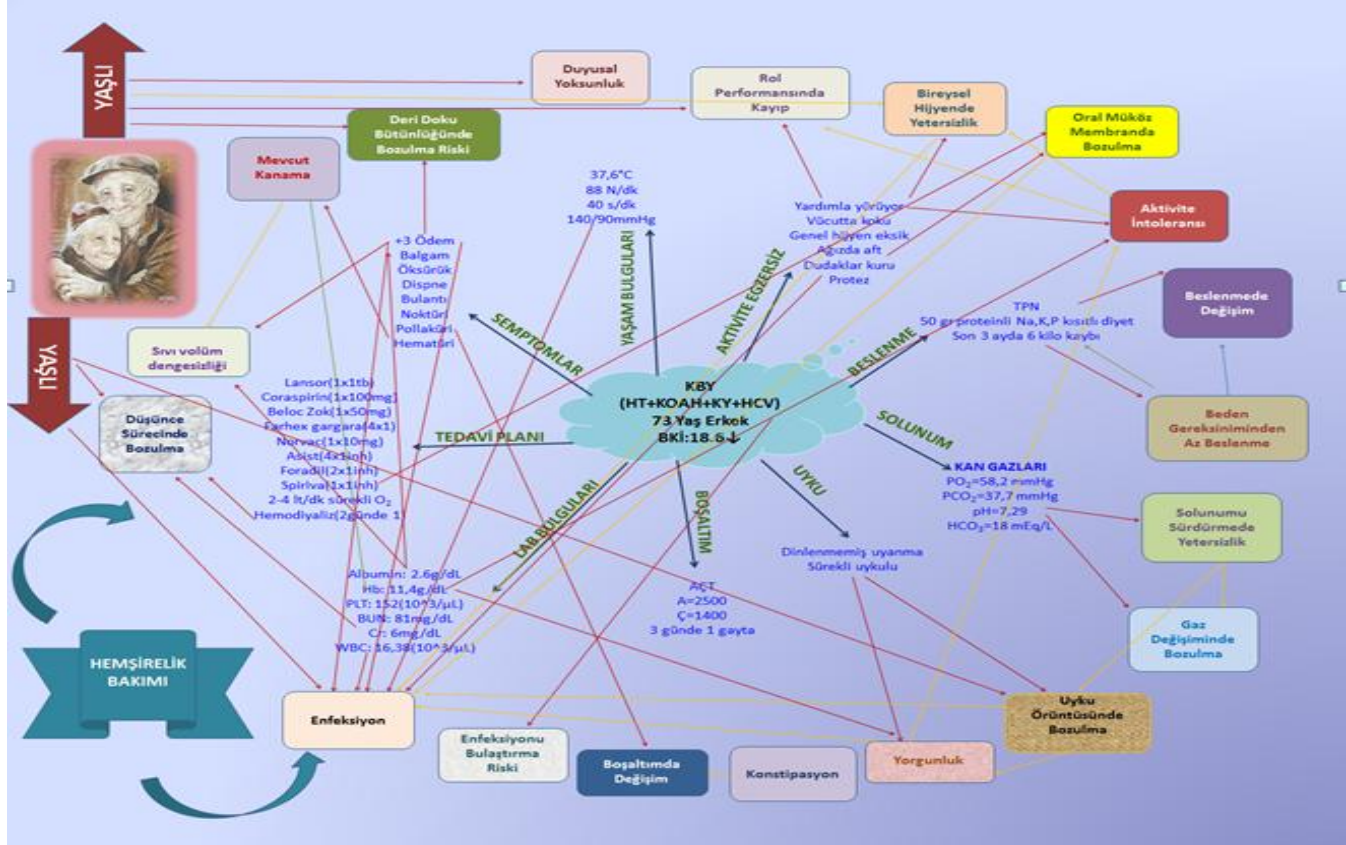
YAŞLI

Duyusal Yoksunluk

Rol Performansında Kayıp

Bireysel Hijyende Yetersizlik

Oral Müköz Membranda Bozulma

Deri Doku Bütünlüğünde Bozulma Riski

Mevcut Kanama

37,6°C
88 N/dk
40 s/dk
140/90mmHg

Yardımla yürüyor
Vücutta koku
Genel hijyen eksik
Ağızda aft
Dudaklar kuru
Protez

Aktivite İntoleransı

+3 Ödem
Balgam
Öksürük
Dispne
Bulantı
Noktüri
Pollaküri
Hematüri

YAŞAM BULGULARI

AKTİVİTE EGZERSİZ

SEMPTOMLAR

TPN
50 gr proteinli Na,K,P kısıtlı diyet
Son 3 ayda 6 kilo kaybı

Beslenmede Değişim

YAŞLI

Sıvı volüm dengesizliği

BESLENME

Düşünce Sürecinde Bozulma

Lansor(1x1tb)
Coraspirin(1x100mg)
Beloc Zok(1x50mg)
Tarhex gargara(4x1)
Norvac(1x10mg)
Asist(4x1inh)
Foradil(2x1inh)
Spiriva(1x1inh)
2-4 lt/dk sürekli $O_2$
Hemodiyaliz(2günde 1)

KBY
(HT+KOAH+KY+HCV)
73 Yaş Erkek
BKİ:18.6↓

TEDAVİ PLANI

SOLUNUM

Beden Gereksiniminden Az Beslenme

KAN GAZLARI
$PO_2$=58,2 mmHg
$PCO_2$=37,7 mmHg
pH=7,29
$HCO_3$=18 mEq/L

LAB BULGULARI

BOŞALTIM

UYKU

Solunumu Sürdürmede Yetersizlik

Dinlenmemiş uyanma
Sürekli uykulu

Albumin: 2.6g/dL
Hb: 11,4g/dL
PLT: 152(10^3/µL)
BUN: 81mg/dL
Cr: 6mg/dL
WBC: 16,38(10^3/µL)

AÇT
A=2500
Ç=1400
3 günde 1 gayta

Gaz Değişiminde Bozulma

HEMŞİRELİK BAKIMI

Enfeksiyon

Uyku Örüntüsünde Bozulma

Enfeksiyonu Bulaştırma Riski

Boşaltımda Değişim

Konstipasyon

Yorgunluk